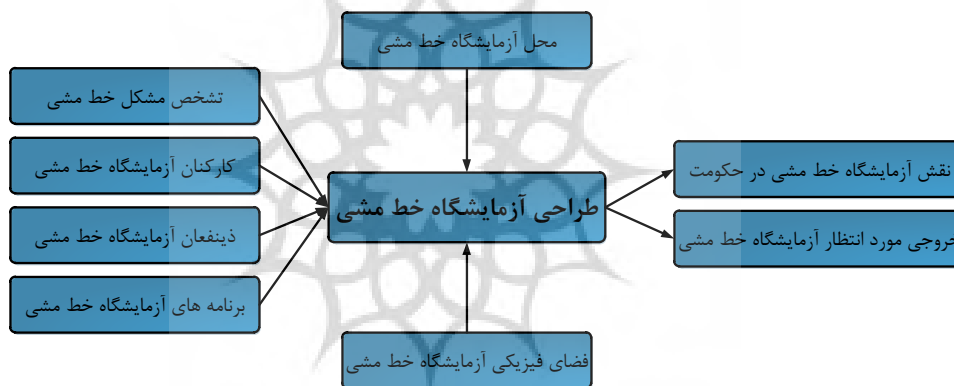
محل آزمایشگاه خط مشی

تشخص مشکل خط مشی

کارکنان آزمایشگاه خط مشی

ذینفعان آزمایشگاه خط مشی

برنامه های آزمایشگاه خط مشی

طراحی آزمایشگاه خط مشی

نقش آزمایشگاه خط مشی در حکومت

خروجی مورد انتظار آزمایشگاه خط مشی

فضای فیزیکی آزمایشگاه خط مشی